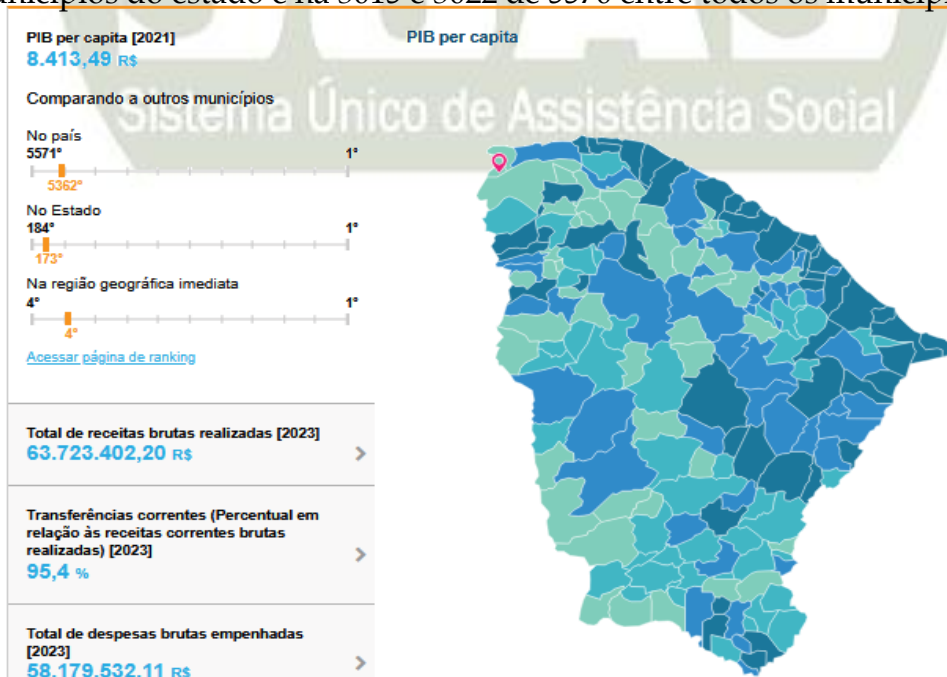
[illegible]nicípios do estado e na 5019 e 5022 de 5570 entre todos os municípi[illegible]

PIB per capita [2021]
8.413,49 R$

PIB per capita

Sistema Único de Assistência Social

Comparando a outros municípios

No país
5571°
1°
5362°

No Estado
184°
1°
173°

Na região geográfica imediata
4°
1°
4°

Acessar página de ranking

Total de receitas brutas realizadas [2023]
63.723.402,20 R$

Transferências correntes (Percentual em relação às receitas correntes brutas realizadas) [2023]
95,4 %

Total de despesas brutas empenhadas [2023]
58.179.532,11 R$